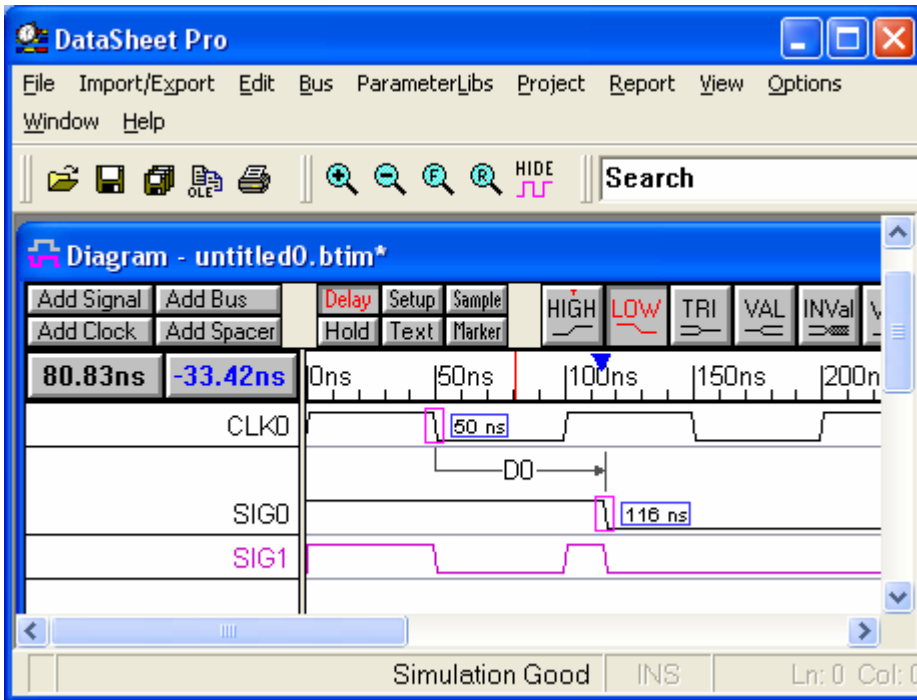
DataSheet Pro

File Import/Export Edit Bus ParameterLibs Project Report View Options Window Help

HIDE

Search

Diagram - untitled0.btim*

Add Signal Add Bus Add Clock Add Spacer Delay Setup Sample Hold Text Marker HIGH LOW TRI VAL INVal

80.83ns -33.42ns 0ns 50ns 100ns 150ns 200n

CLK0 50 ns

D0

SIG0 116 ns

SIG1

Simulation Good INS Ln: 0 Col: 0